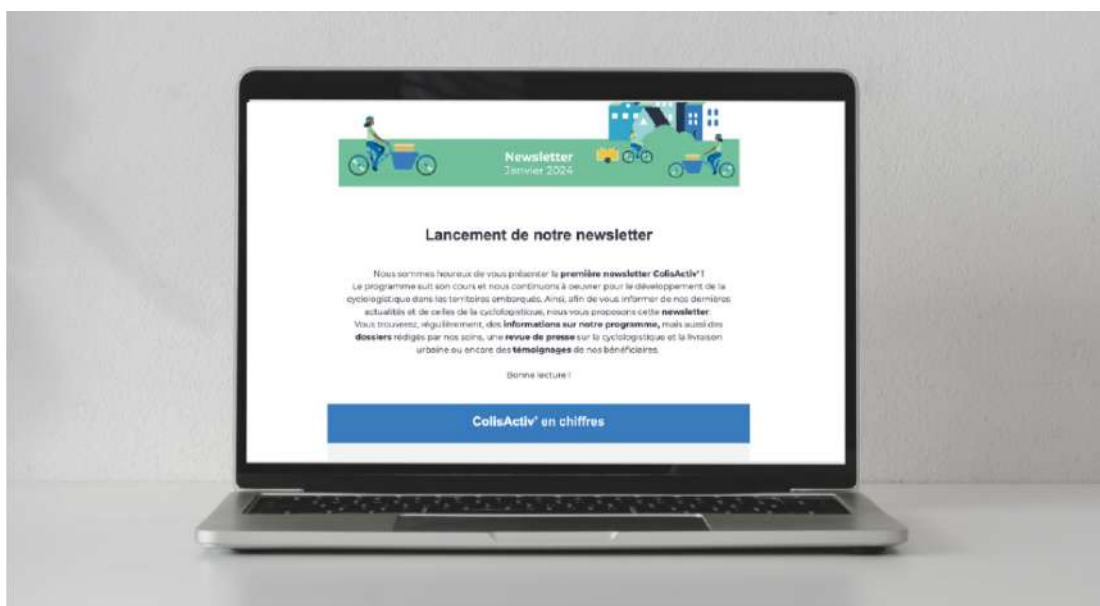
Newsletter
Janvier 2024

Lancement de notre newsletter

Nous sommes heureux de vous présenter la première newsletter ColisActiv' !
Le programme suit son cours et nous continuons à oeuvrer pour le développement de la cyclologistique dans les territoires embarqués. Ainsi, afin de vous informer de nos dernières actualités et de celles de la cyclologistique, nous vous proposons cette newsletter.
Vous trouverez, régulièrement, des informations sur notre programme, mais aussi des dossiers rédigés par nos soins, une revue de presse sur la cyclologistique et la livraison urbaine ou encore des témoignages de nos bénéficiaires.

Bonne lecture !

ColisActiv' en chiffres